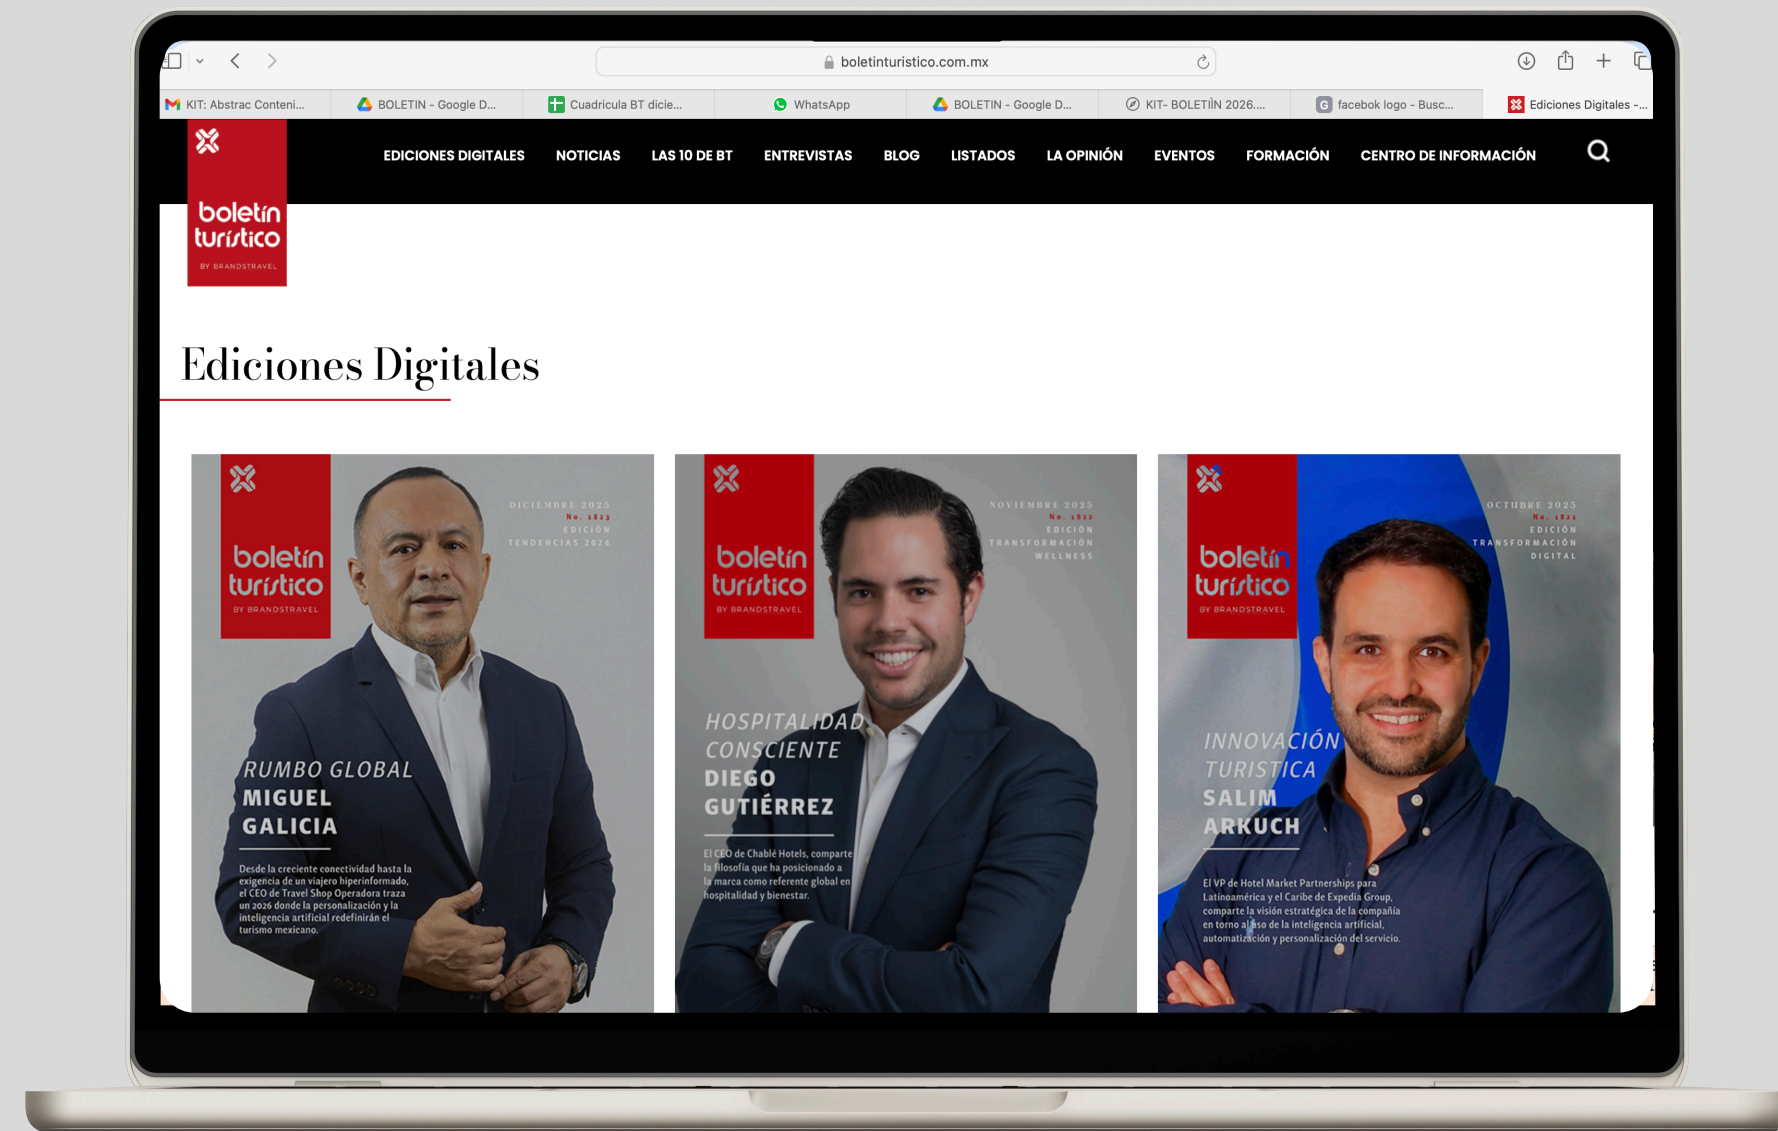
boletinturistico.com.mx

KIT: Abstrac Conteni... BOLETIN - Google D... Cuadricula BT dicie... WhatsApp BOLETIN - Google D... KIT- BOLETIÍN 2026.... facebook logo - Busc... Ediciones Digitales -...

boletín turístico BY BRANDSTRAVEL

EDICIONES DIGITALES NOTICIAS LAS 10 DE BT ENTREVISTAS BLOG LISTADOS LA OPINIÓN EVENTOS FORMACIÓN CENTRO DE INFORMACIÓN

Ediciones Digitales

boletín turístico BY BRANDSTRAVEL

DICIEMBRE 2025
No. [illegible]
EDICIÓN
TENDENCIAS 2026

RUMBO GLOBAL
MIGUEL GALICIA

Desde la creciente conectividad hasta la exigencia de un viajero hiperinformado, el CEO de Travel Shop Operadora traza un 2026 donde la personalización y la inteligencia artificial redefinirán el turismo mexicano.

boletín turístico BY BRANDSTRAVEL

NOVIEMBRE 2025
No. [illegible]
EDICIÓN
TRANSFORMACIÓN
WELLNESS

HOSPITALIDAD CONSCIENTE
DIEGO GUTIÉRREZ

El CEO de Chablé Hotels, comparte la filosofía que ha posicionado a la marca como referente global en hospitalidad y bienestar.

boletín turístico BY BRANDSTRAVEL

OCTUBRE 2025
No. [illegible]
EDICIÓN
TRANSFORMACIÓN
DIGITAL

INNOVACIÓN TURÍSTICA
SALIM ARKUCH

El VP de Hotel Market Partnerships para Latinoamérica y el Caribe de Expedia Group, comparte la visión estratégica de la compañía en torno al uso de la inteligencia artificial, automatización y personalización del servicio.